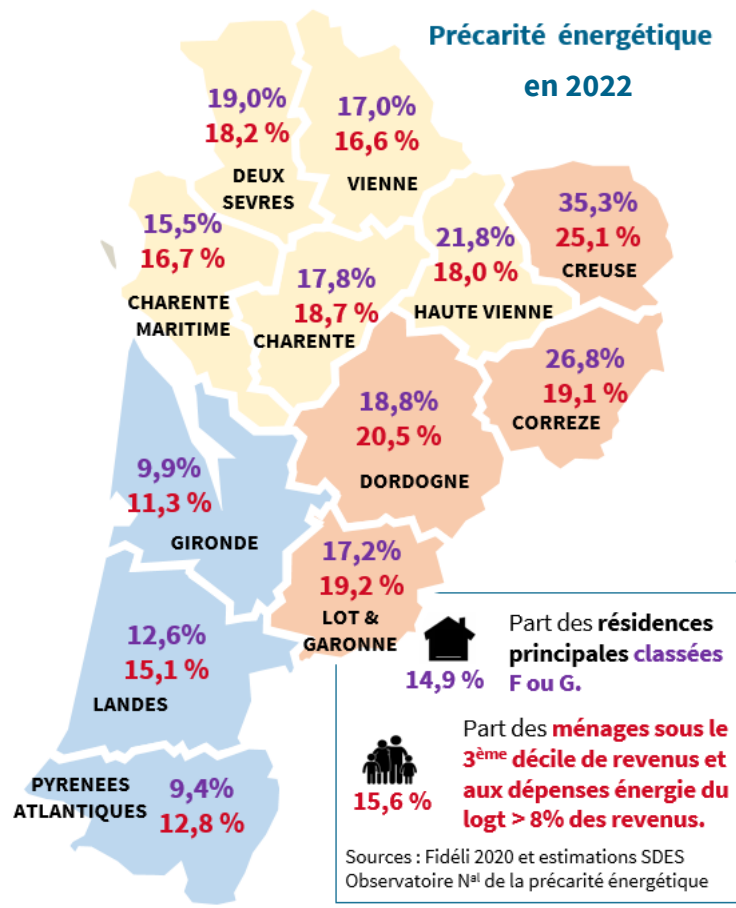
Précarité énergétique en 2022

19,0%
18,2 %
DEUX SEVRES

17,0%
16,6 %
VIENNE

15,5%
16,7 %
CHARENTE MARITIME

17,8%
18,7 %
CHARENTE

21,8%
18,0 %
HAUTE VIENNE

35,3%
25,1 %
CREUSE

26,8%
19,1 %
CORREZE

18,8%
20,5 %
DORDOGNE

9,9%
11,3 %
GIRONDE

17,2%
19,2 %
LOT & GARONNE

12,6%
15,1 %
LANDES

PYRENEES ATLANTIQUES
9,4%
12,8 %

14,9 %
Part des résidences principales classées F ou G.

15,6 %
Part des ménages sous le 3$^{ème}$ décile de revenus et aux dépenses énergie du logt > 8% des revenus.

Sources : Fidéli 2020 et estimations SDES
Observatoire N$^{al}$ de la précarité énergétique